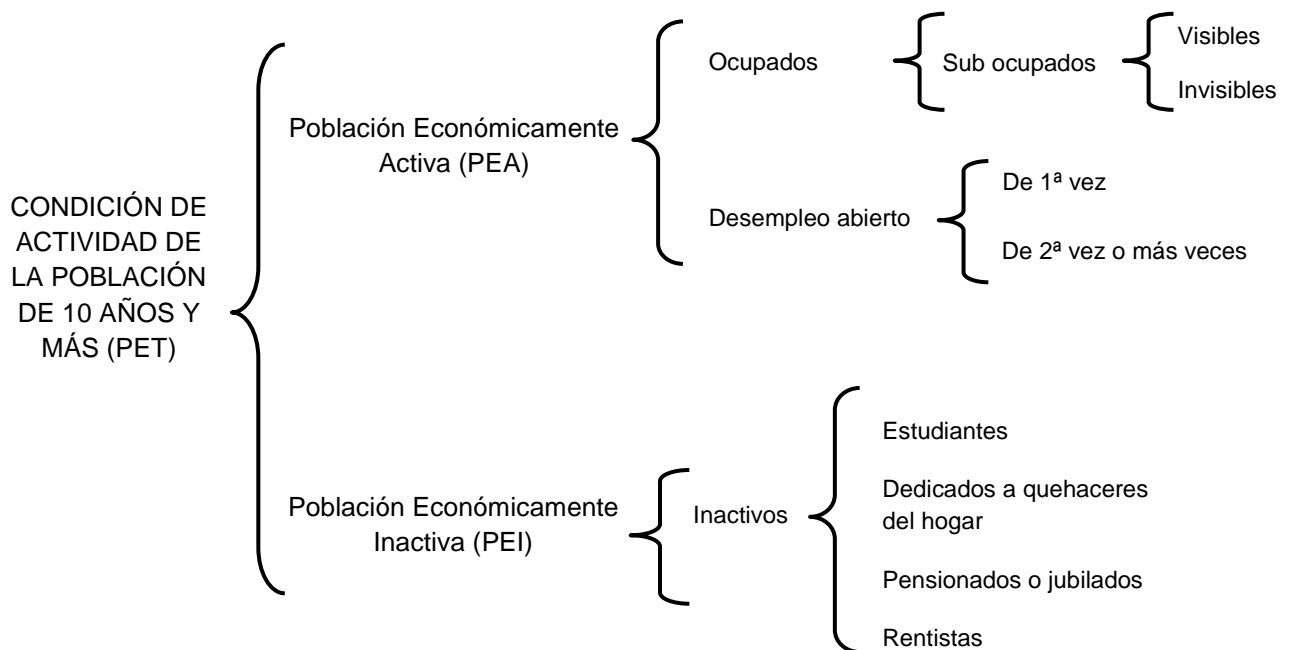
CONDICIÓN DE ACTIVIDAD DE LA POBLACIÓN DE 10 AÑOS Y MÁS (PET)

Población Económicamente Activa (PEA)

Ocupados

Sub ocupados

Visibles

Invisibles

Desempleo abierto

De 1ª vez

De 2ª vez o más veces

Población Económicamente Inactiva (PEI)

Inactivos

Estudiantes

Dedicados a quehaceres del hogar

Pensionados o jubilados

Rentistas